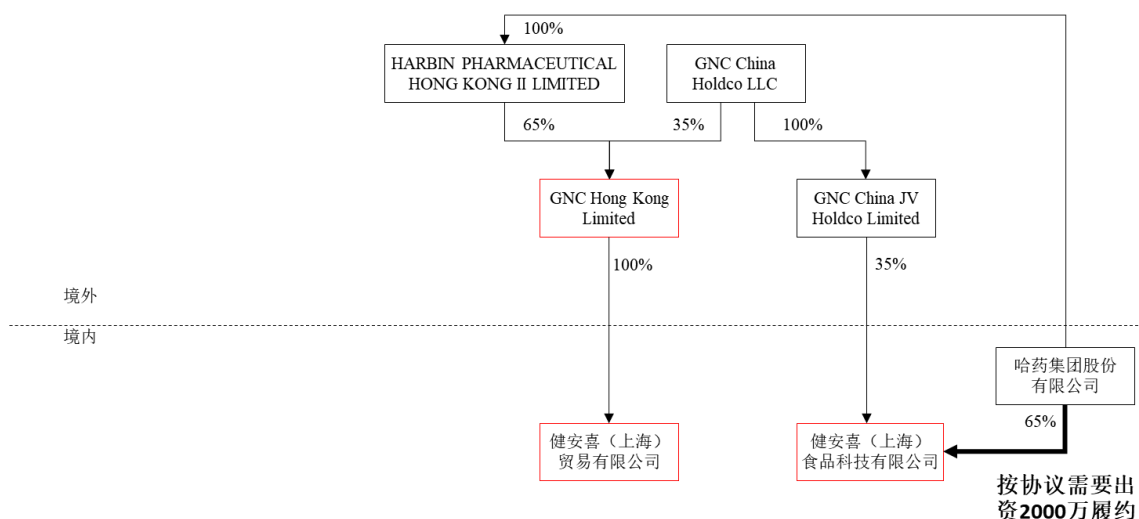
100%

HARBIN PHARMACEUTICAL HONG KONG II LIMITED

GNC China Holdco LLC

65%

35%

100%

GNC Hong Kong Limited

GNC China JV Holdco Limited

100%

35%

境外

境内

哈药集团股份有限公司

65%

健安喜（上海）贸易有限公司

健安喜（上海）食品科技有限公司

按协议需要出资2000万履约